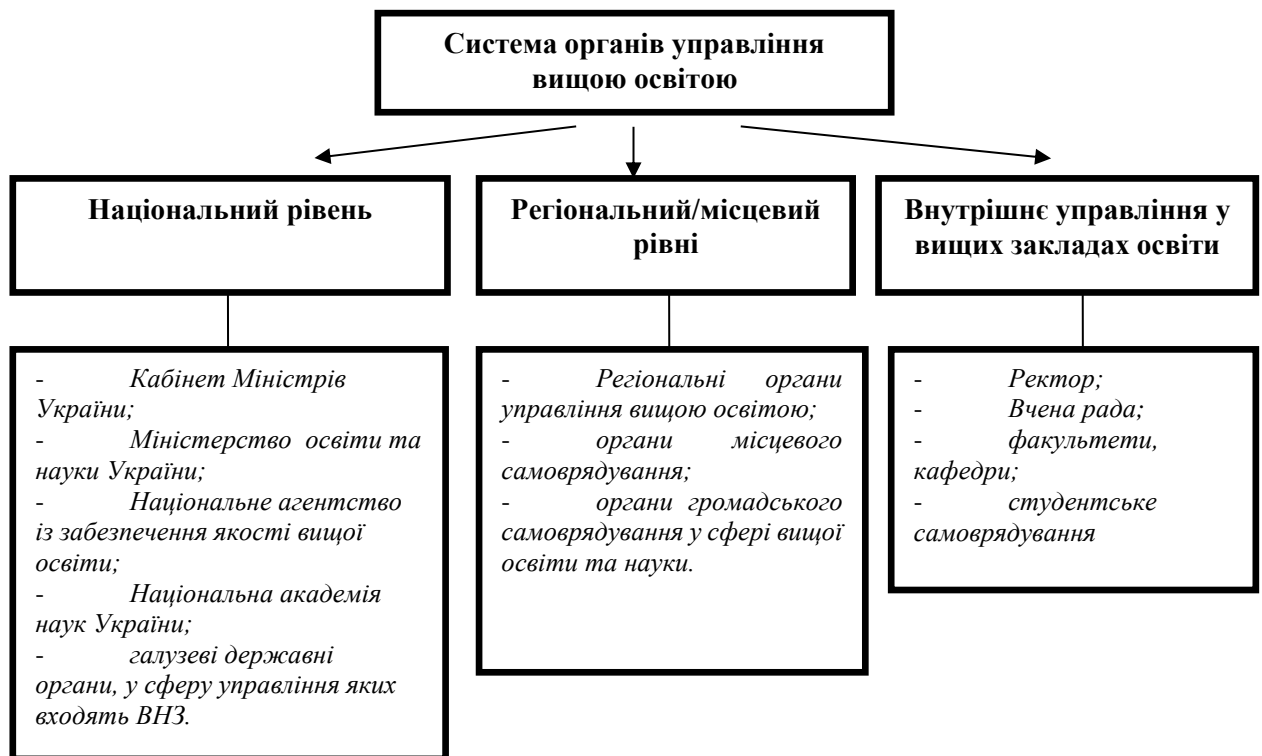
Система органів управління вищою освітою

Національний рівень

Регіональний/місцевий рівні

Внутрішнє управління у вищих закладах освіти

- Кабінет Міністрів України;
- Міністерство освіти та науки України;
- Національне агентство із забезпечення якості вищої освіти;
- Національна академія наук України;
- галузеві державні органи, у сферу управління яких входять ВНЗ.

- Регіональні органи управління вищою освітою;
- органи місцевого самоврядування;
- органи громадського самоврядування у сфері вищої освіти та науки.

- Ректор;
- Вчена рада;
- факультети, кафедри;
- студентське самоврядування